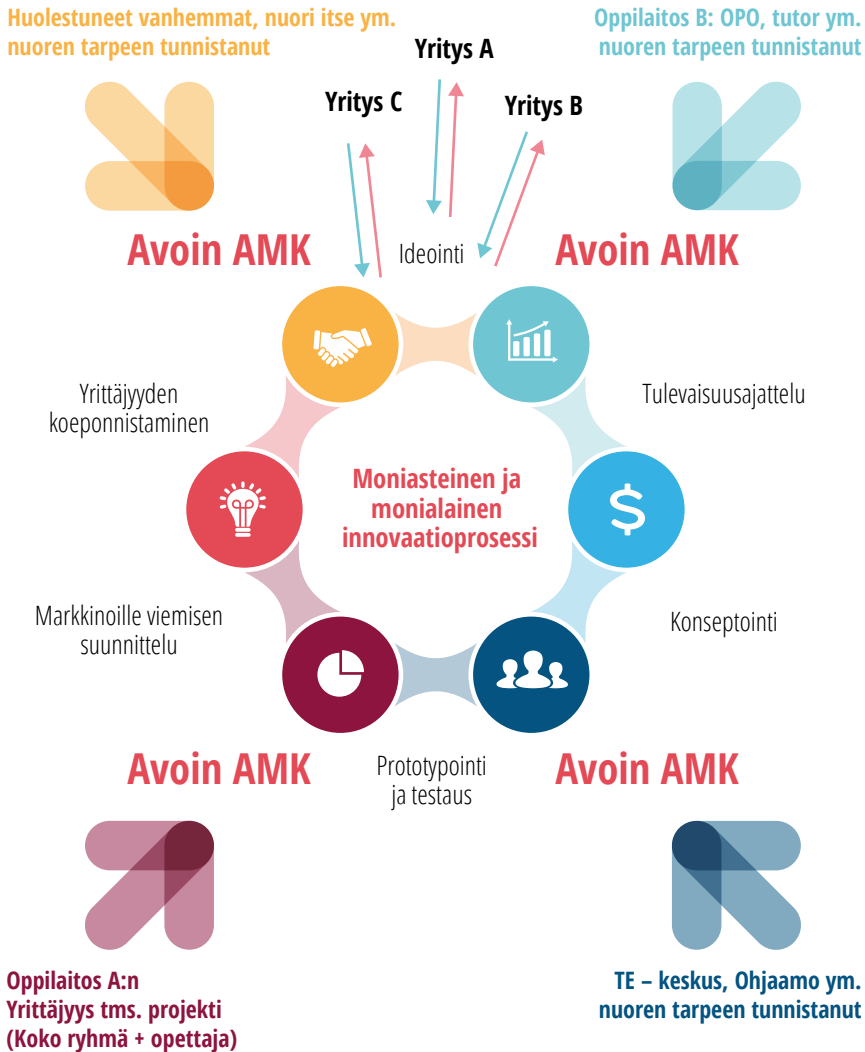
Huolestuneet vanhemmat, nuori itse ym. nuoren tarpeen tunnistanut

Yritys A

Oppilaitos B: OPO, tutor ym. nuoren tarpeen tunnistanut

Yritys C

Yritys B

Avoin AMK

Ideointi

Avoin AMK

Yrittäjyyden koeponnistaminen

Tulevaisuusajattelu

Moniasteinen ja monialainen innovaatioprosessi

$

Markkinoille viemisen suunnittelu

Konseptointi

Avoin AMK

Prototypointi ja testaus

Avoin AMK

Oppilaitos A:n Yrittäjyys tms. projekti (Koko ryhmä + opettaja)

TE – keskus, Ohjaamo ym. nuoren tarpeen tunnistanut